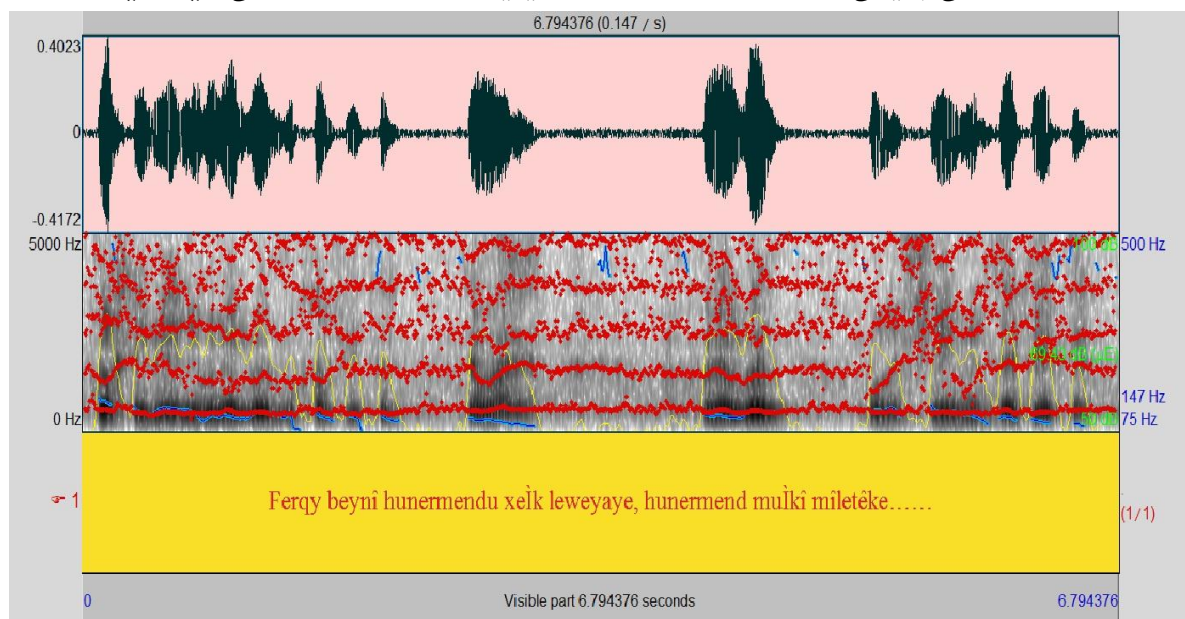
6.794376 (0.147 / s)

0.4023

0

-0.4172

5000 Hz

0 Hz

100 dB

500 Hz

69.41 dB

147 Hz

50 dB

75 Hz

1

Ferqy beynî hunermendu xel̀k leweyaye, hunermend mul̀kî mîletêke……

(1/1)

0

Visible part 6.794376 seconds

6.794376